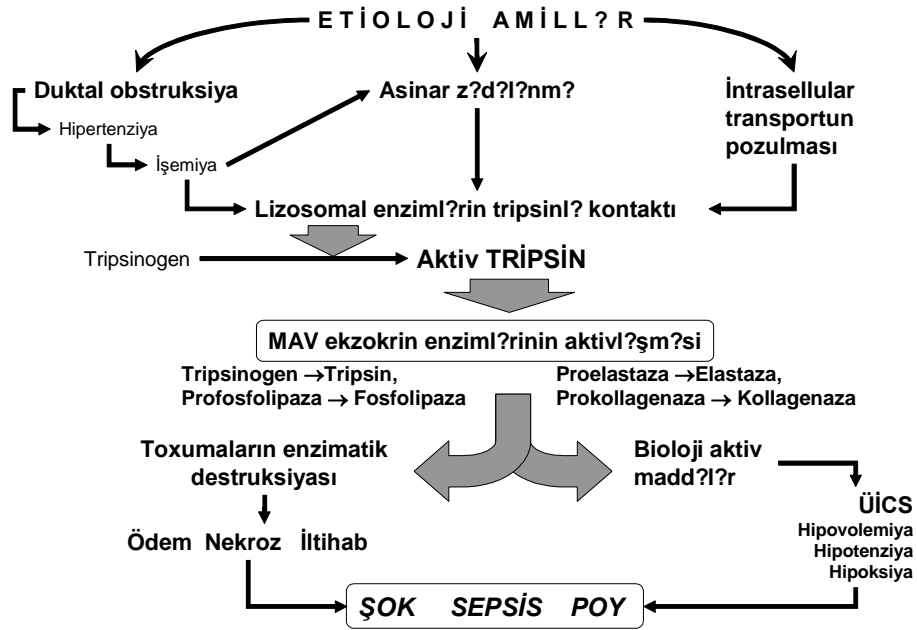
E T İ O L O J İ A M İ L L ? R

Duktal obstruksiya

Hipertenziya

İşemiya

Asinar z?d?l?nm?

İntrasellular transportun pozulması

Lizosomal enziml?rin tripsinl? kontaktı

Tripsinogen

Aktiv TRİPSİN

MAV ekzokrin enziml?rinin aktivl?şm?si

Tripsinogen $\rightarrow$Tripsin,
Profosfolipaza $\rightarrow$ Fosfolipaza

Proelastaza $\rightarrow$Elastaza,
Prokollagenaza $\rightarrow$ Kollagenaza

Toxumaların enzimatik destruksiyası

Bioloji aktiv madd?l?r

ÜİCS
Hipovolemiya
Hipotenziya
Hipoksiya

Ödem Nekroz İltihab

ŞOK SEPSİS POY